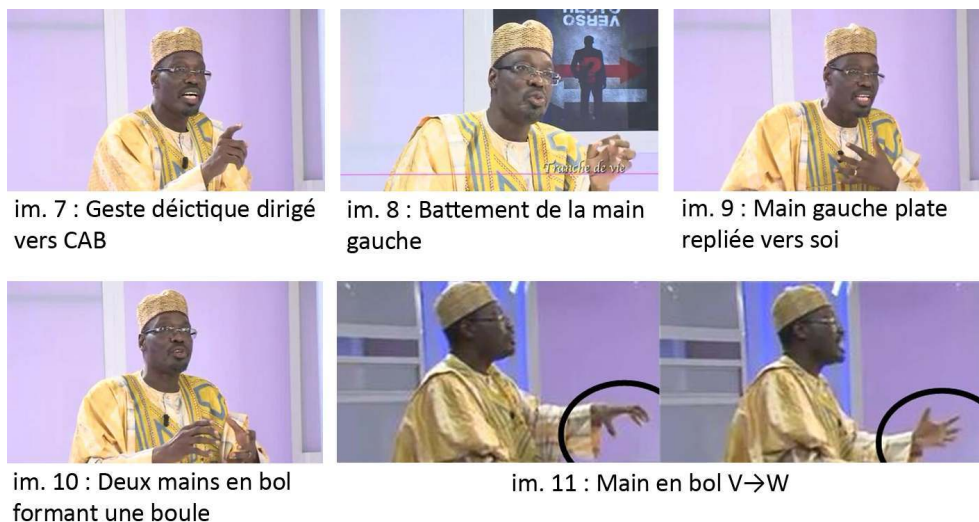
RECTO VERSO

Tranche de vie

im. 7 : Geste déictique dirigé vers CAB

im. 8 : Battement de la main gauche

im. 9 : Main gauche plate repliée vers soi

im. 10 : Deux mains en bol formant une boule

im. 11 : Main en bol V→W